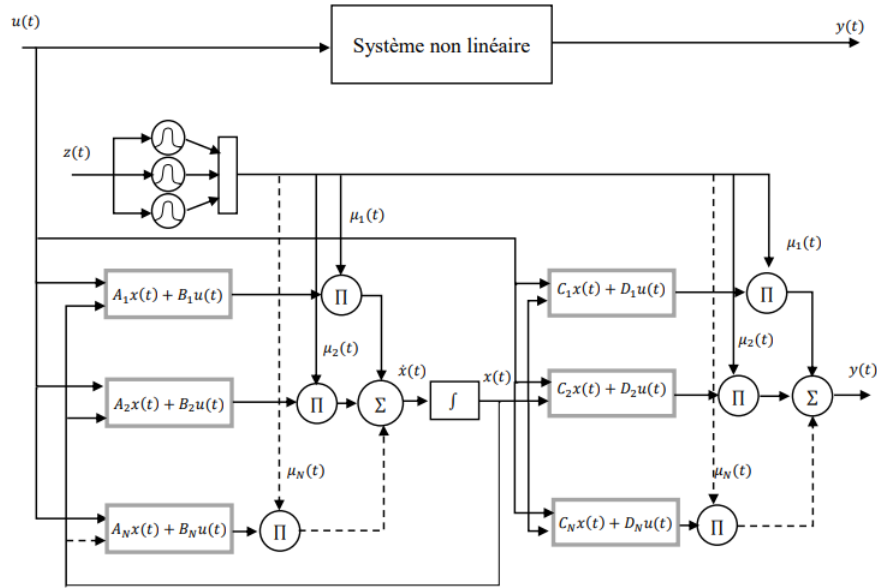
$u(t)$

Système non linéaire

$y(t)$

$z(t)$

$\mu_1(t)$

$\mu_1(t)$

$A_1x(t) + B_1u(t)$

$\Pi$

$C_1x(t) + D_1u(t)$

$\Pi$

$\mu_2(t)$

$\dot{x}(t)$

$x(t)$

$\mu_2(t)$

$y(t)$

$A_2x(t) + B_2u(t)$

$\Pi$

$\Sigma$

$\int$

$C_2x(t) + D_2u(t)$

$\Pi$

$\Sigma$

$\mu_N(t)$

$\mu_N(t)$

$A_Nx(t) + B_Nu(t)$

$\Pi$

$C_Nx(t) + D_Nu(t)$

$\Pi$